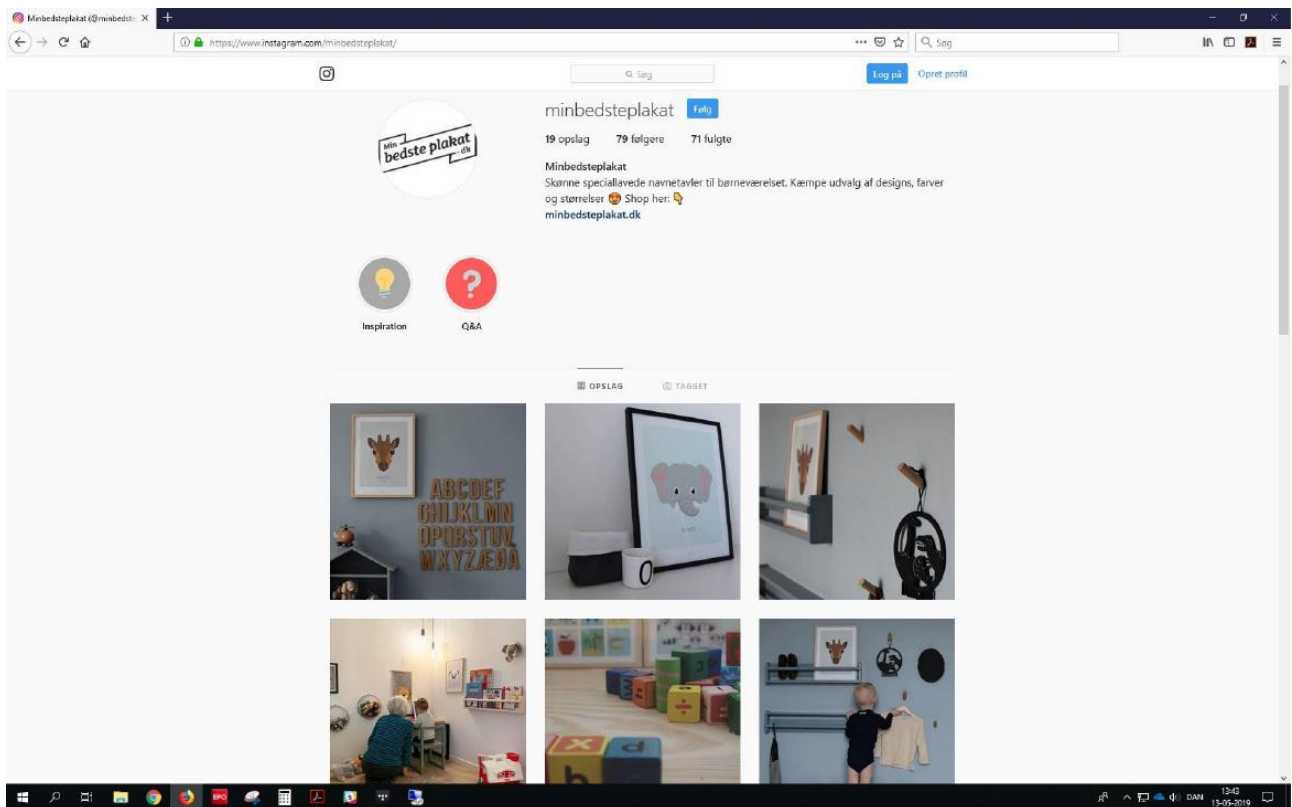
Minbedsteplakat (@minbedst: ×

https://www.instagram.com/minbedsteplakat/

Søg

Søg

Log på Opret profil

Min bedste plakat .dk

minbedsteplakat Følg

19 opslag 79 følgere 71 fulgte

Minbedsteplakat
Skønne speciallavede navnetavler til børneværelset. Kæmpe udvalg af designs, farver og størrelser 😍 Shop her: 👇
minbedsteplakat.dk

Inspiration

Q&A

OPSLAG TAGGET

ABCDEF
GHIJKLMN
OPQRSTUV
WXYZÆØÅ

DAN 13:43 13-05-2019